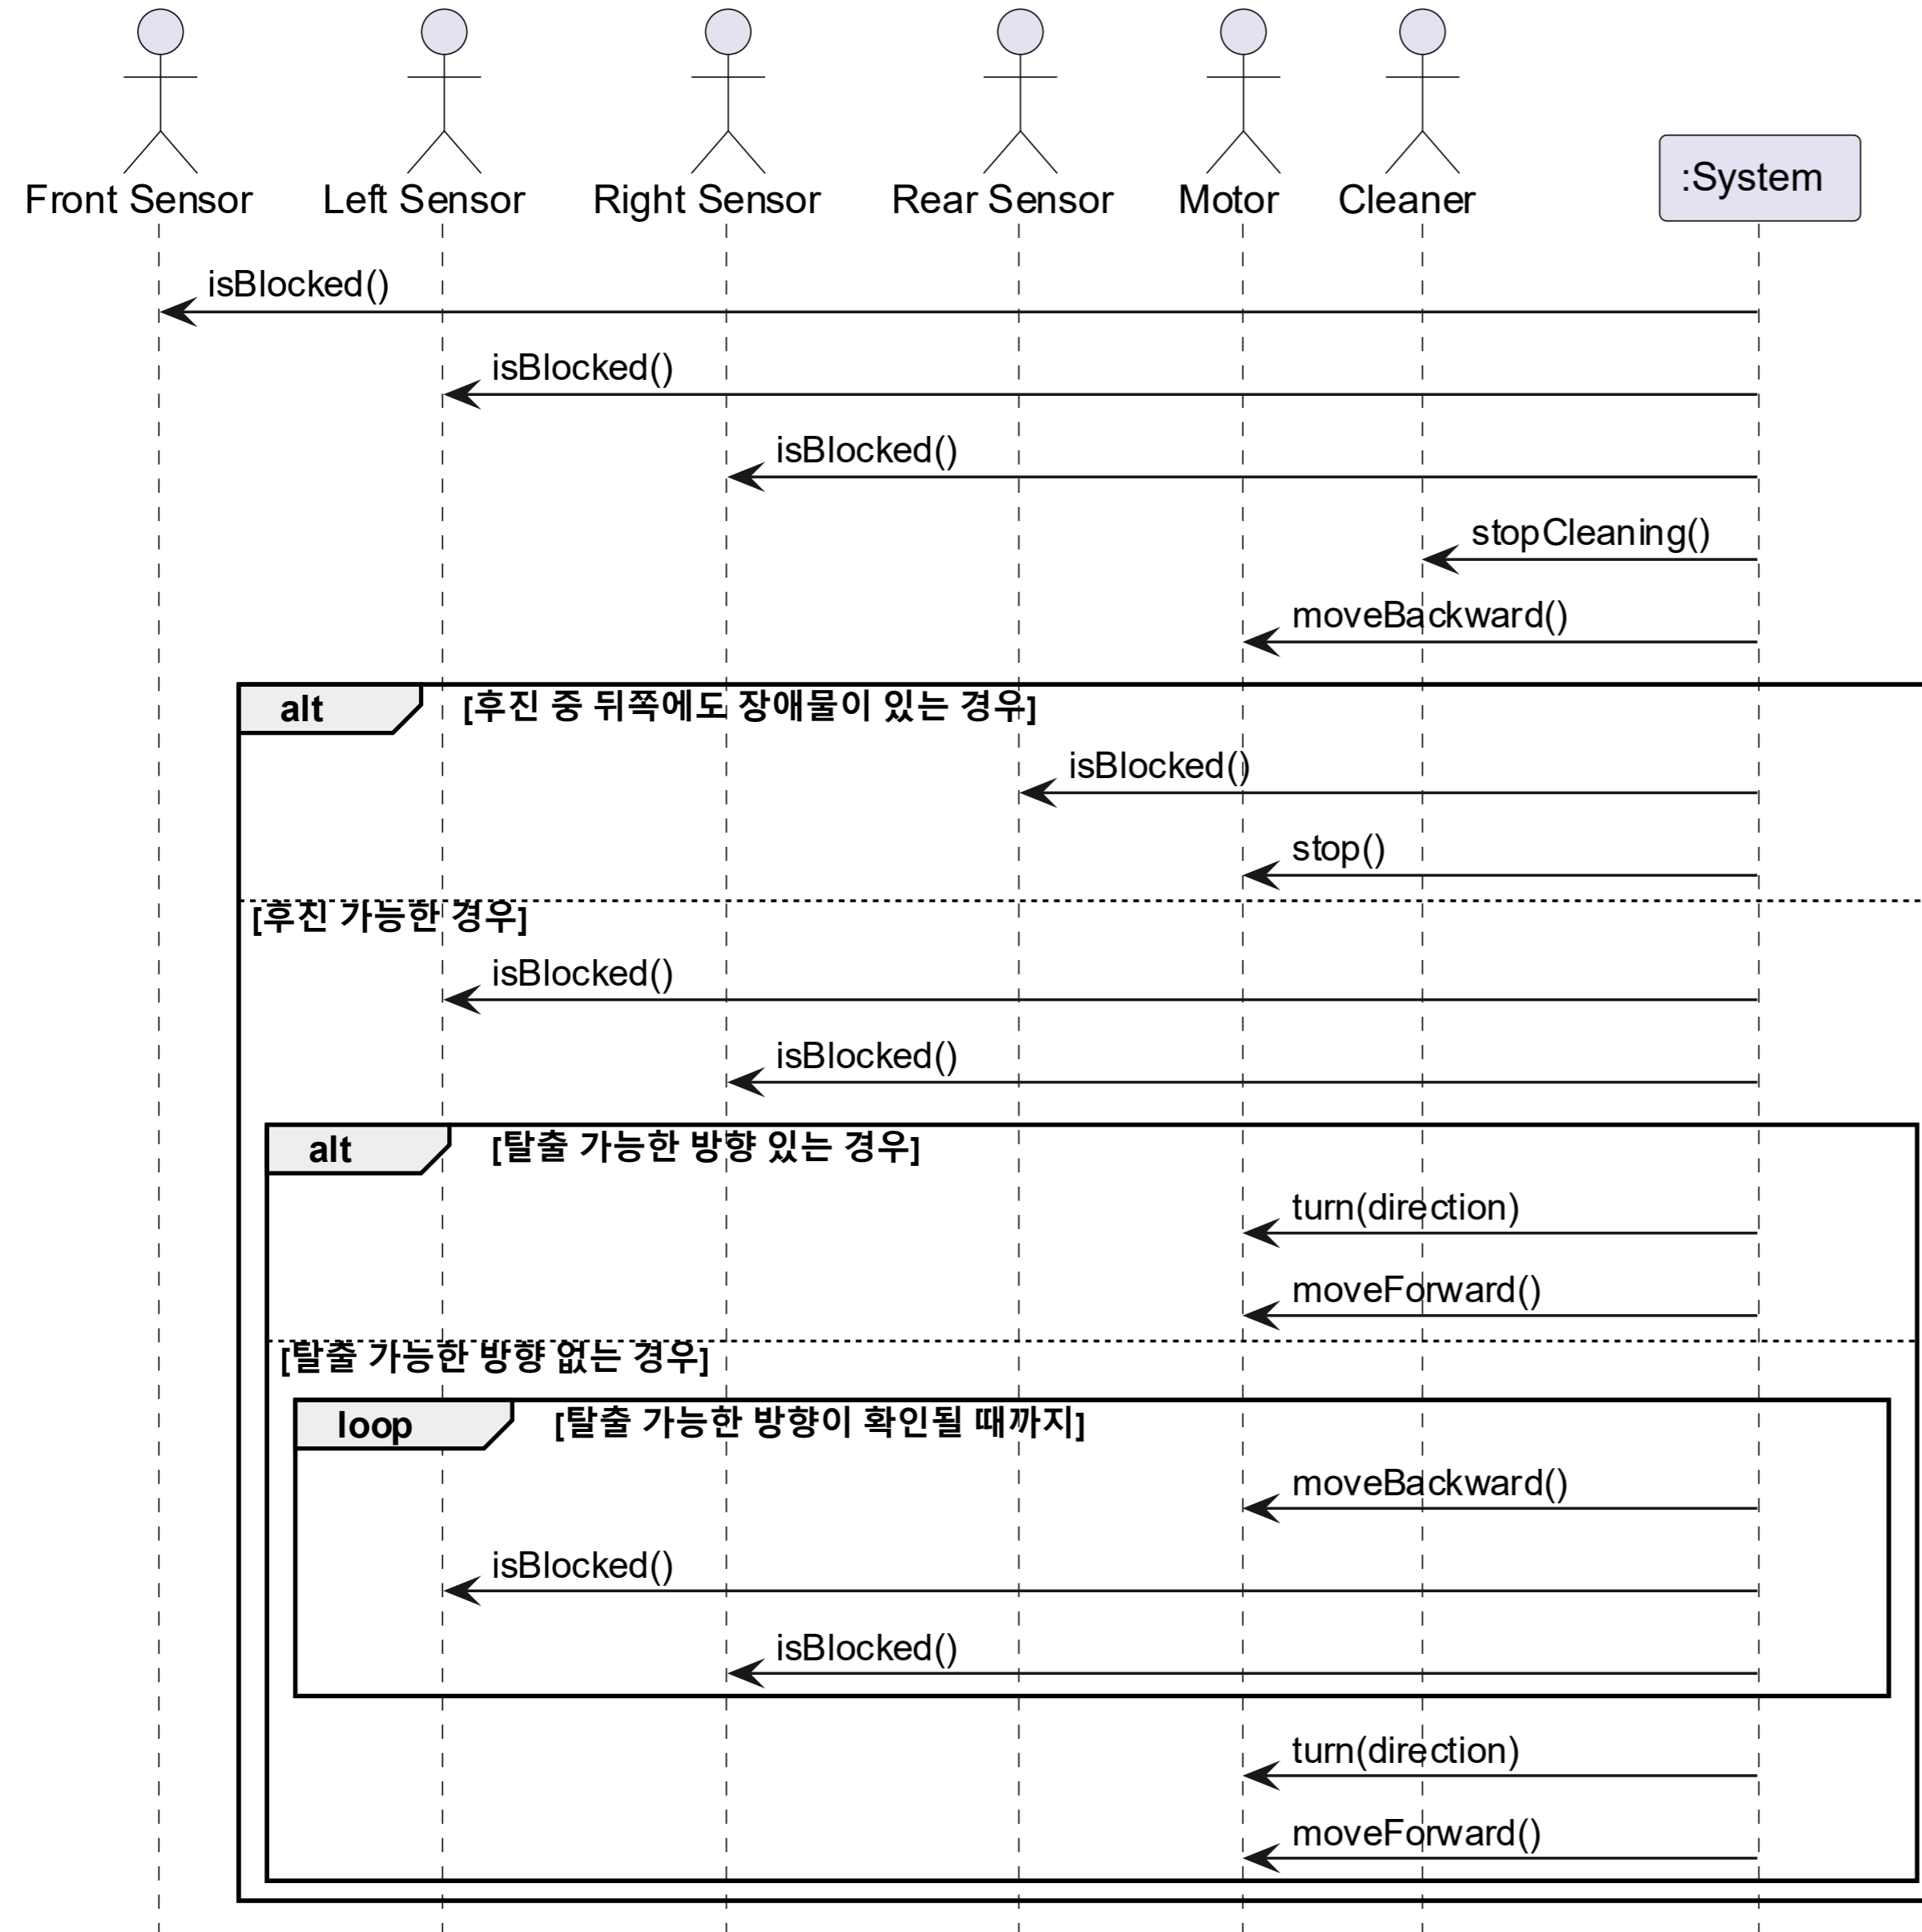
Front Sensor
Left Sensor
Right Sensor
Rear Sensor
Motor
Cleaner
:System

isBlocked()
isBlocked()
isBlocked()
stopCleaning()
moveBackward()

alt [후진 중 뒤쪽에도 장애물이 있는 경우]
isBlocked()
stop()

[후진 가능한 경우]
isBlocked()
isBlocked()

alt [탈출 가능한 방향 있는 경우]
turn(direction)
moveForward()

[탈출 가능한 방향 없는 경우]
loop [탈출 가능한 방향이 확인될 때까지]
moveBackward()
isBlocked()
isBlocked()

turn(direction)
moveForward()